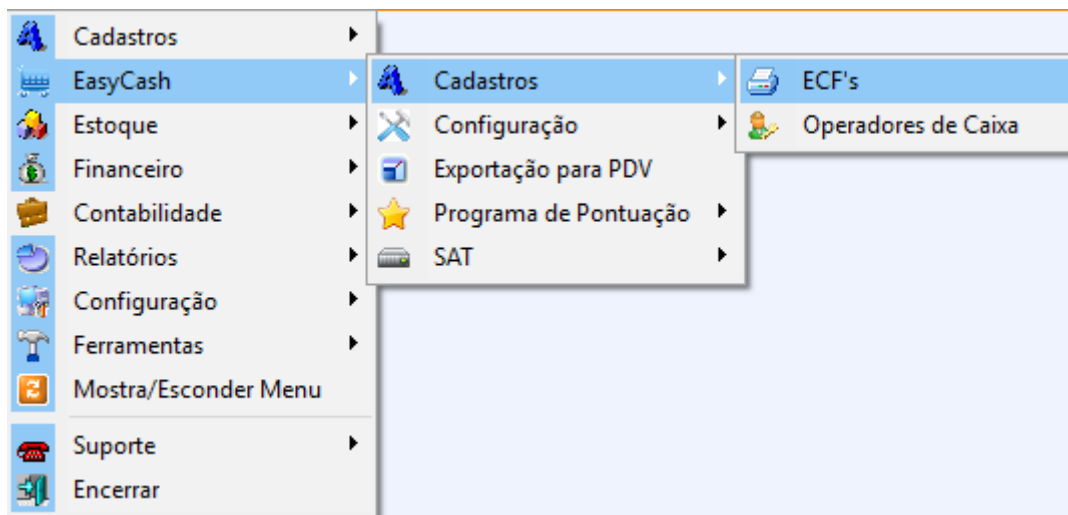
Cadastros
EasyCash
Estoque
Financeiro
Contabilidade
Relatórios
Configuração
Ferramentas
Mostra/Esconder Menu
Suporte
Encerrar

Cadastros
Configuração
Exportação para PDV
Programa de Pontuação
SAT

ECF's
Operadores de Caixa